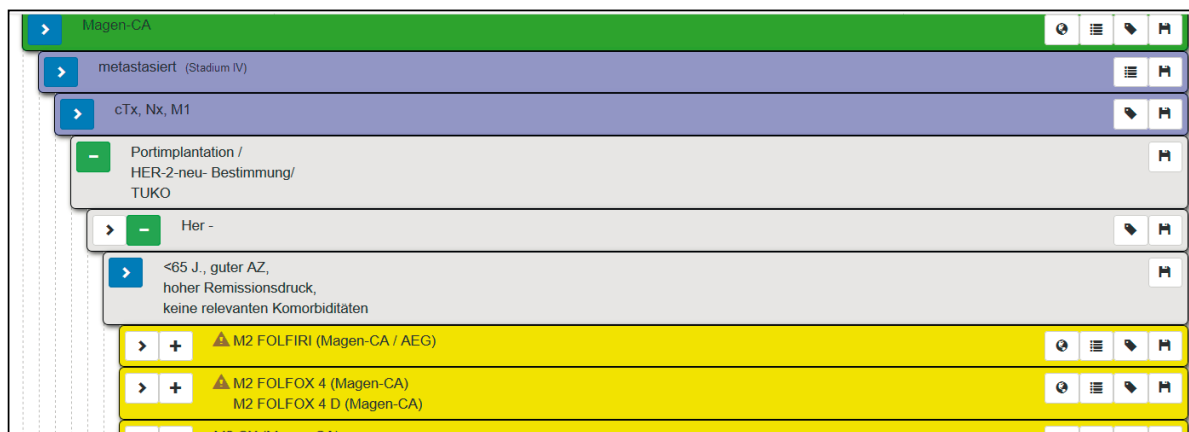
Magen-CA

metastasiert (Stadium IV)

cTx, Nx, M1

Portimplantation /
HER-2-neu- Bestimmung/
TUKO

Her -

<65 J., guter AZ,
hoher Remissionsdruck,
keine relevanten Komorbiditäten

M2 FOLFIRI (Magen-CA / AEG)

M2 FOLFOX 4 (Magen-CA)
M2 FOLFOX 4 D (Magen-CA)

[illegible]